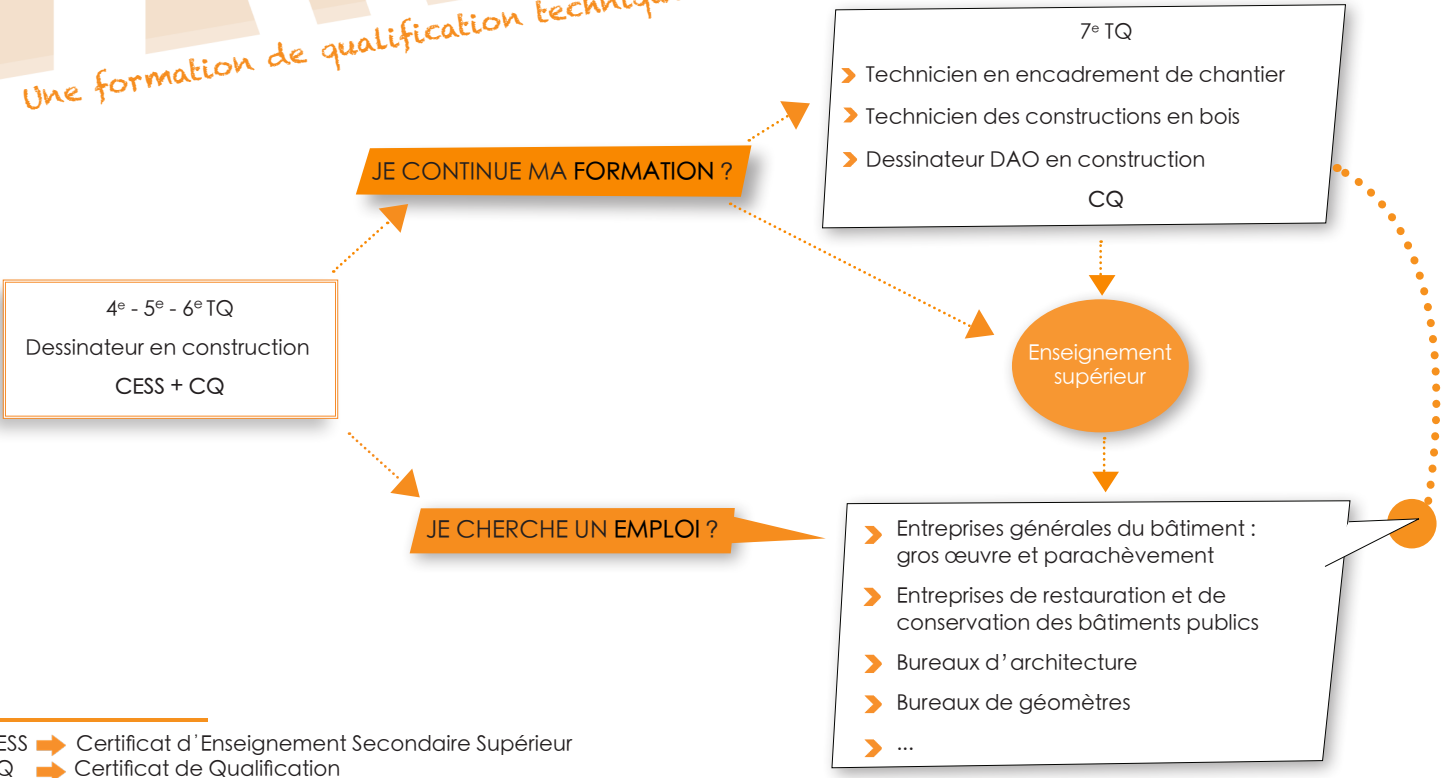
Une formation de qualification techniqu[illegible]

7$^{e}$ TQ

Technicien en encadrement de chantier

Technicien des constructions en bois

Dessinateur DAO en construction

CQ

JE CONTINUE MA FORMATION ?

4$^{e}$ - 5$^{e}$ - 6$^{e}$ TQ

Dessinateur en construction

CESS + CQ

Enseignement supérieur

JE CHERCHE UN EMPLOI ?

Entreprises générales du bâtiment : gros œuvre et parachèvement

Entreprises de restauration et de conservation des bâtiments publics

Bureaux d'architecture

Bureaux de géomètres

...

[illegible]ESS Certificat d'Enseignement Secondaire Supérieur

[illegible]Q Certificat de Qualification